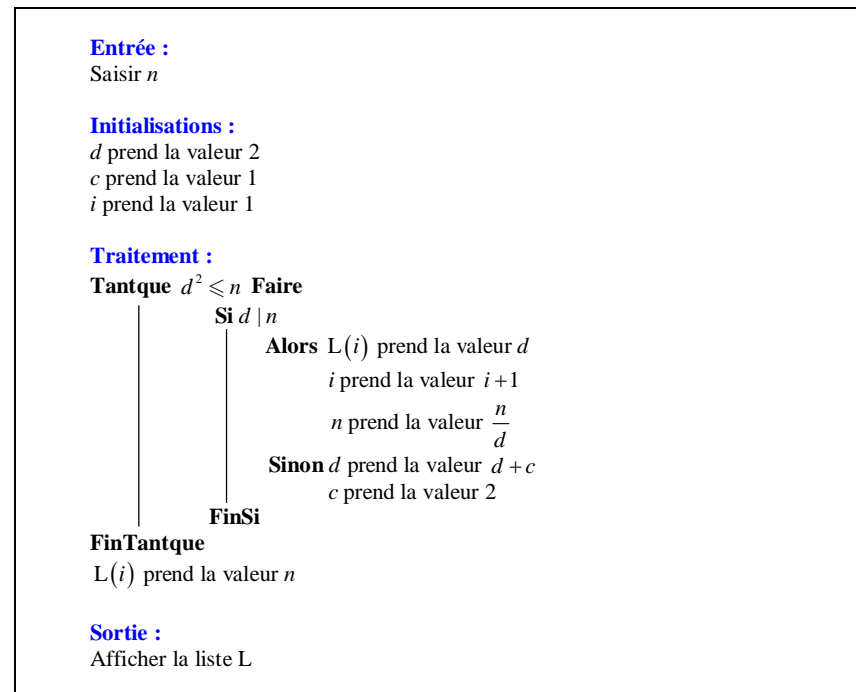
Entrée :
Saisir $n$

Initialisations :
$d$ prend la valeur 2
$c$ prend la valeur 1
$i$ prend la valeur 1

Traitement :
Tantque $d^2 \leqslant n$ Faire
Si $d \mid n$
Alors $\mathrm{L}(i)$ prend la valeur $d$
$i$ prend la valeur $i+1$
$n$ prend la valeur $\frac{n}{d}$
Sinon $d$ prend la valeur $d+c$
$c$ prend la valeur 2
FinSi
FinTantque
$\mathrm{L}(i)$ prend la valeur $n$

Sortie :
Afficher la liste L